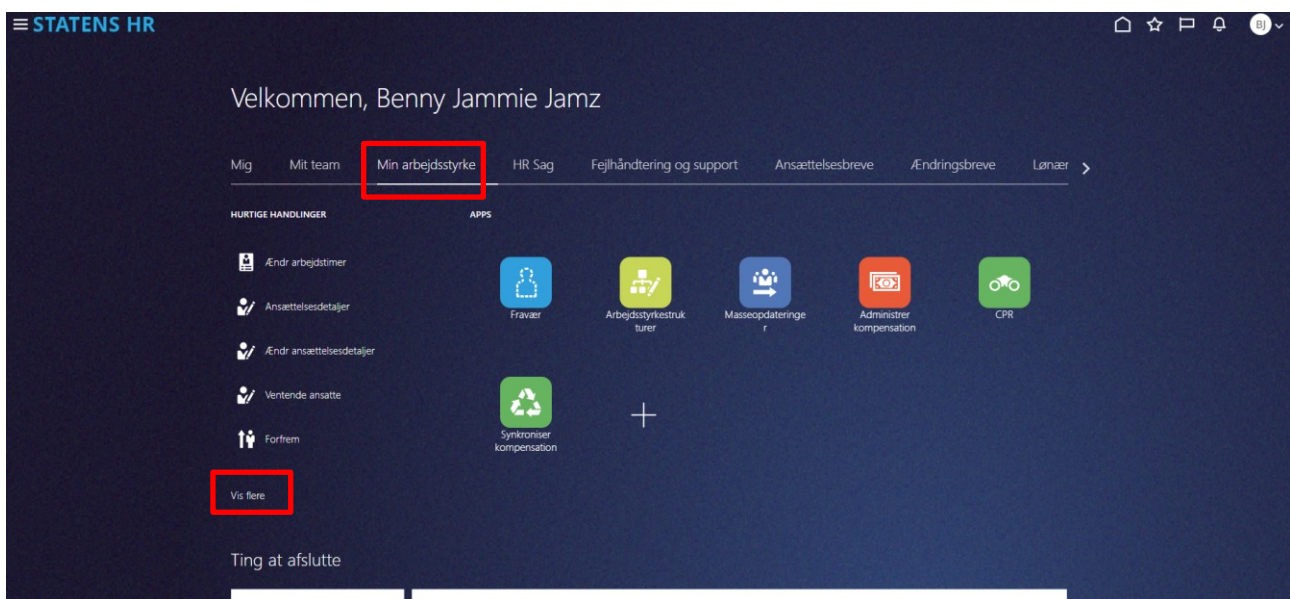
≡ STATENS HR

BJ

Velkommen, Benny Jammie Jamz

Mig Mit team Min arbejdsstyrke HR Sag Fejlhåndtering og support Ansættelsesbreve Ændringsbreve Lønær

HURTIGE HANDLINGER

Ændr arbejdstimer

Ansættelsesdetaljer

Ændr ansættelsesdetaljer

Ventende ansatte

Forfrem

Vis flere

APPS

Fravær

Arbejdsstyrkestrukturer

Masseopdateringer

Administrer kompensation

CPR

Synkroniser kompensation

+

Ting at afslutte